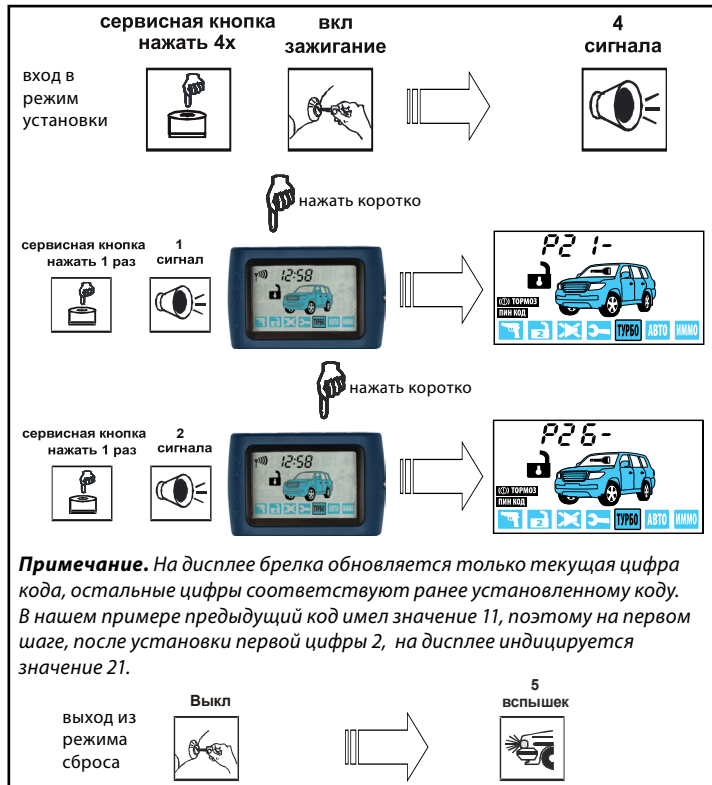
сервисная кнопка нажать 4х

вкл зажигание

4 сигнала

вход в режим установки

нажать коротко

сервисная кнопка нажать 1 раз

1 сигнал

12:58

ТУРБО

P2 1-

ТОРМОЗ

ПИН КОД

ТУРБО АВТО ИММО

нажать коротко

сервисная кнопка нажать 1 раз

2 сигнала

12:58

ТУРБО

P2 6-

ТОРМОЗ

ПИН КОД

ТУРБО АВТО ИММО

*Примечание.* *На дисплее брелка обновляется только текущая цифра кода, остальные цифры соответствуют ранее установленному коду. В нашем примере предыдущий код имел значение 11, поэтому на первом шаге, после установки первой цифры 2, на дисплее индицируется значение 21.*

Выкл

5 вспышек

выход из режима сброса